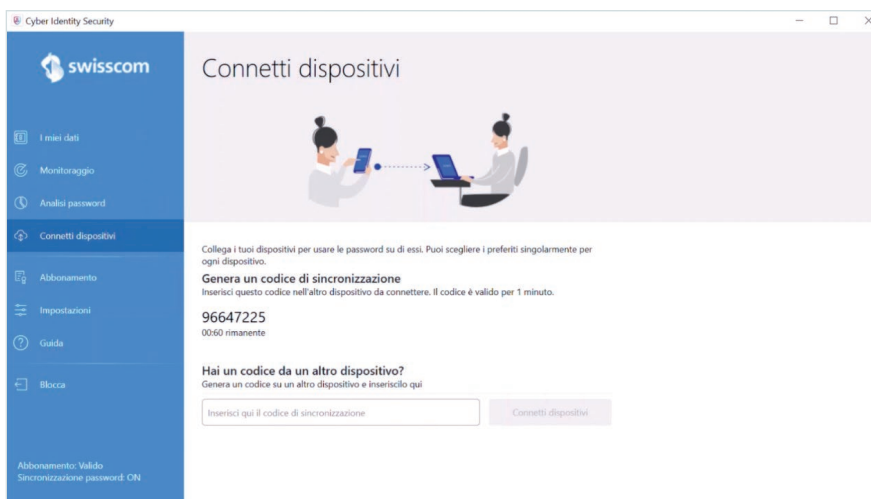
Cyber Identity Security

swisscom

I miei dati
Monitoraggio
Analisi password
Connetti dispositivi
Abbonamento
Impostazioni
Guida
Blocca

Abbonamento: Valido
Sincronizzazione password: ON

Connetti dispositivi

Collega i tuoi dispositivi per usare le password su di essi. Puoi scegliere i preferiti singolarmente per ogni dispositivo.

Genera un codice di sincronizzazione
Inserisci questo codice nell'altro dispositivo da connettere. Il codice è valido per 1 minuto.

96647225
00:60 rimanente

Hai un codice da un altro dispositivo?
Genera un codice su un altro dispositivo e inseriscilo qui

Inserisci qui il codice di sincronizzazione

Connetti dispositivi